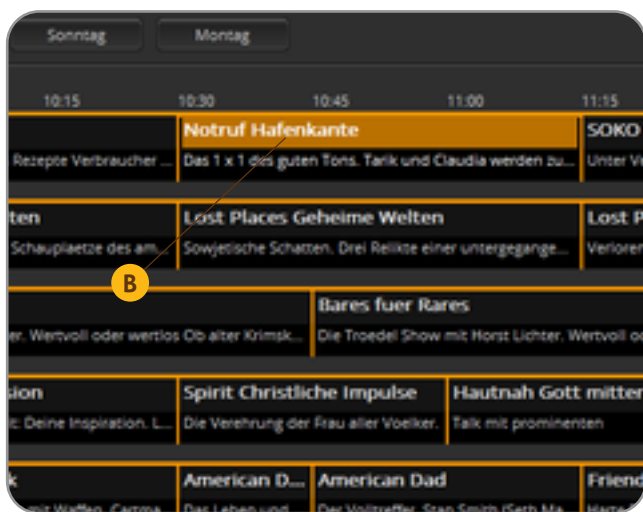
Sonntag
Montag

10:15
10:30
10:45
11:00
11:15

Notruf Hafenkante
Rezepte Verbraucher ...
Das 1 x 1 des guten Tons. Tarik und Claudia werden zu...
SOKO
Unter V

ten
Schauplaetze des am...
Lost Places Geheime Welten
Sowjetische Schatten. Drei Relikte einer untergegange...
Lost P
Verloren

B

Bares fuer Rares
er. Wertvoll oder wertlos Ob alter Krimsk...
Die Troedel Show mit Horst Lichter. Wertvoll od

sion
: Deine Inspiration. L...
Spirit Christliche Impulse
Die Verehrung der Frau aller Voelker.
Hautnah Gott mitten
Talk mit prominenten

k
American D...
American Dad
Friend
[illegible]
Das Leben und...
Der Wolltreffer. Stan Smith (Seth M...
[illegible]